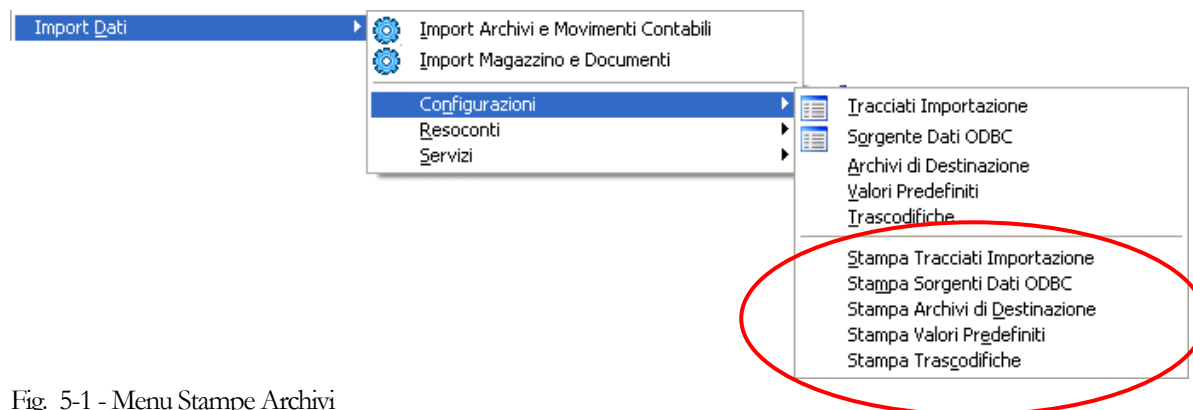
Import Dati

Import Archivi e Movimenti Contabili
Import Magazzino e Documenti

Configurazioni
Resoconti
Servizi

Tracciati Importazione
Sorgente Dati ODBC
Archivi di Destinazione
Valori Predefiniti
Trascodifiche

Stampa Tracciati Importazione
Stampa Sorgenti Dati ODBC
Stampa Archivi di Destinazione
Stampa Valori Predefiniti
Stampa Trascodifiche

Fig. 5-1 - Menu Stampe Archivi